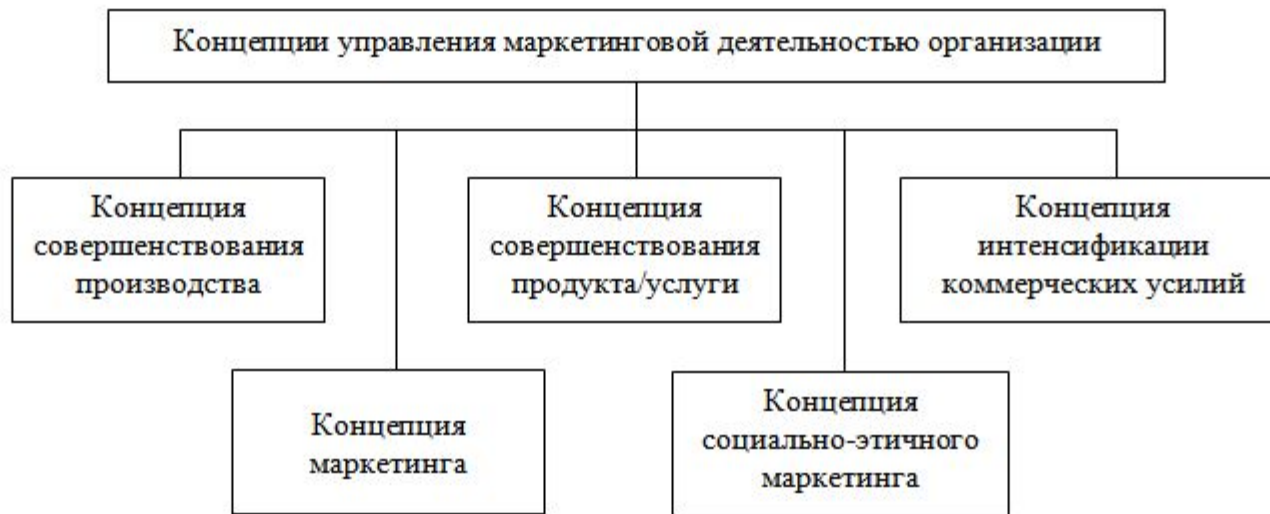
Концепции управления маркетинговой деятельностью организации

Концепция совершенствования производства

Концепция совершенствования продукта/услуги

Концепция интенсификации коммерческих усилий

Концепция маркетинга

Концепция социально-этичного маркетинга